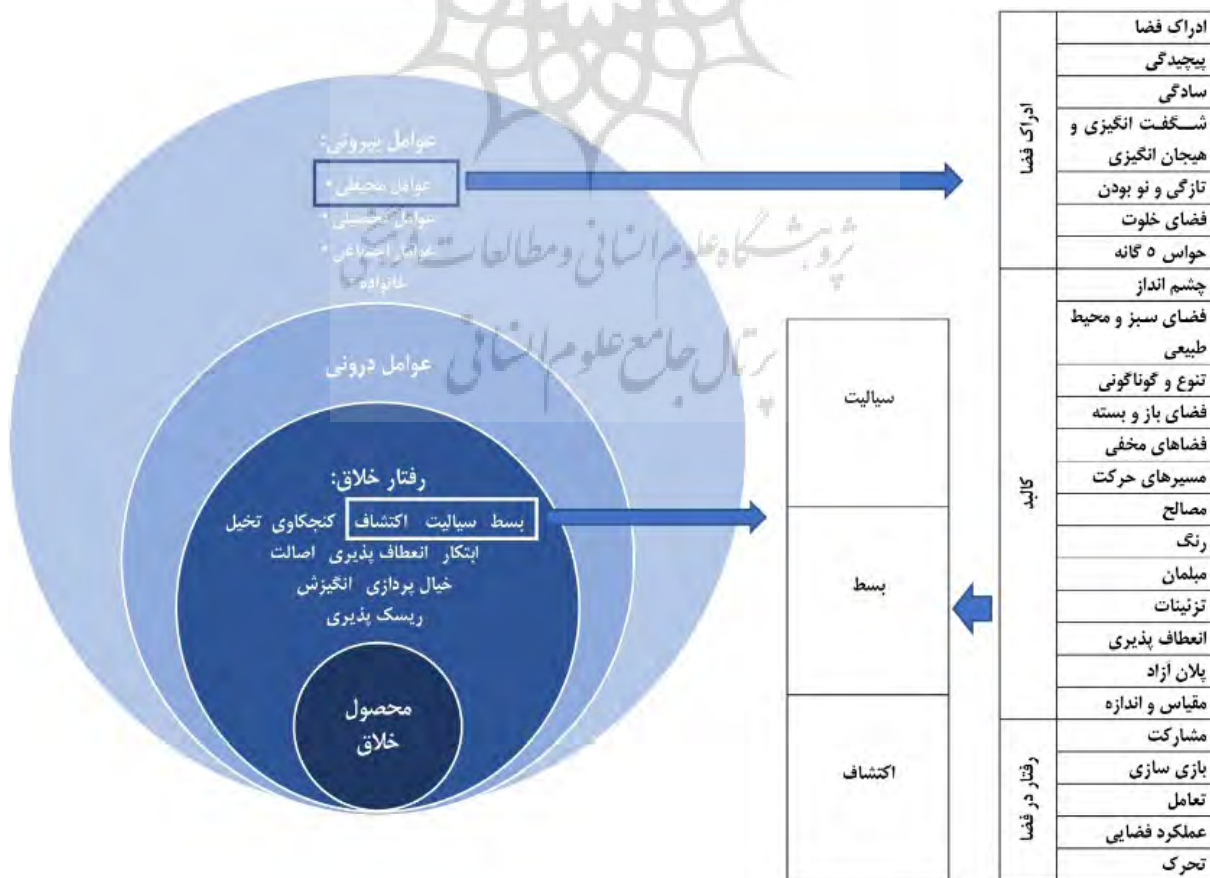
عوامل بیرونی:
• عوامل محیطی
• عوامل تحصیلی
• عوامل اجتماعی
• خانواده

عوامل درونی

رفتار خلاق:
بسط سیالیت اکتشاف کنجکاوی تخیل
ابتکار انعطاف پذیری اصالت
خیال پردازی انگیزش
ریسک پذیری

محصول خلاق

پژوهشگاه علوم انسانی و مطالعات فرهنگی
پرتال جامع علوم انسانی

| |
|---|
| سیالیت |
| بسط |
| اکتشاف |

| | |
|---|---|
| ادراک فضا | ادراک فضا |
| | پیچیدگی |
| | سادگی |
| | شگفت انگیزی و هیجان انگیزی |
| | تازگی و نو بودن |
| | فضای خلوت |
| | حواس ۵ گانه |
| کالبد | چشم انداز |
| | فضای سبز و محیط طبیعی |
| | تنوع و گوناگونی |
| | فضای باز و بسته |
| | فضاهای مخفی |
| | مسیرهای حرکت |
| | مصالح |
| | رنگ |
| | مبلمان |
| | تزئینات |
| | انعطاف پذیری |
| | پلان ازاد |
| | مقیاس و اندازه |
| رفتار در فضا | مشارکت |
| | بازی سازی |
| | تعامل |
| | عملکرد فضایی |
| | تحرک |